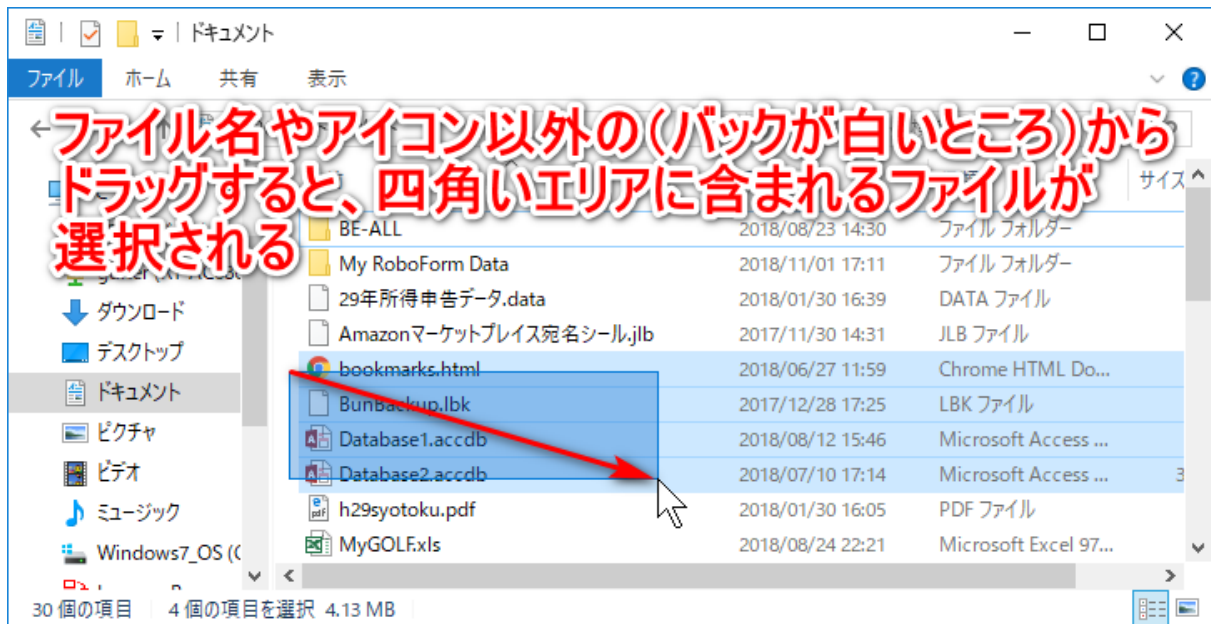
ドキュメント

ファイル　ホーム　共有　表示

ファイル名やアイコン以外の（バックが白いところ）からドラッグすると、四角いエリアに含まれるファイルが選択される

サイズ

| | | |
|---|---|---|
| BE-ALL | 2018/08/23 14:30 | ファイル フォルダー |
| My RoboForm Data | 2018/11/01 17:11 | ファイル フォルダー |
| 29年所得申告データ.data | 2018/01/30 16:39 | DATA ファイル |
| Amazonマーケットプレイス宛名シール.jlb | 2017/11/30 14:31 | JLB ファイル |
| bookmarks.html | 2018/06/27 11:59 | Chrome HTML Do... |
| BunBackup.lbk | 2017/12/28 17:25 | LBK ファイル |
| Database1.accdb | 2018/08/12 15:46 | Microsoft Access ... |
| Database2.accdb | 2018/07/10 17:14 | Microsoft Access ... |
| h29syotoku.pdf | 2018/01/30 16:05 | PDF ファイル |
| MyGOLF.xls | 2018/08/24 22:21 | Microsoft Excel 97... |

ダウンロード
デスクトップ
ドキュメント
ピクチャ
ビデオ
ミュージック
Windows7_OS (C

30 個の項目　4 個の項目を選択 4.13 MB